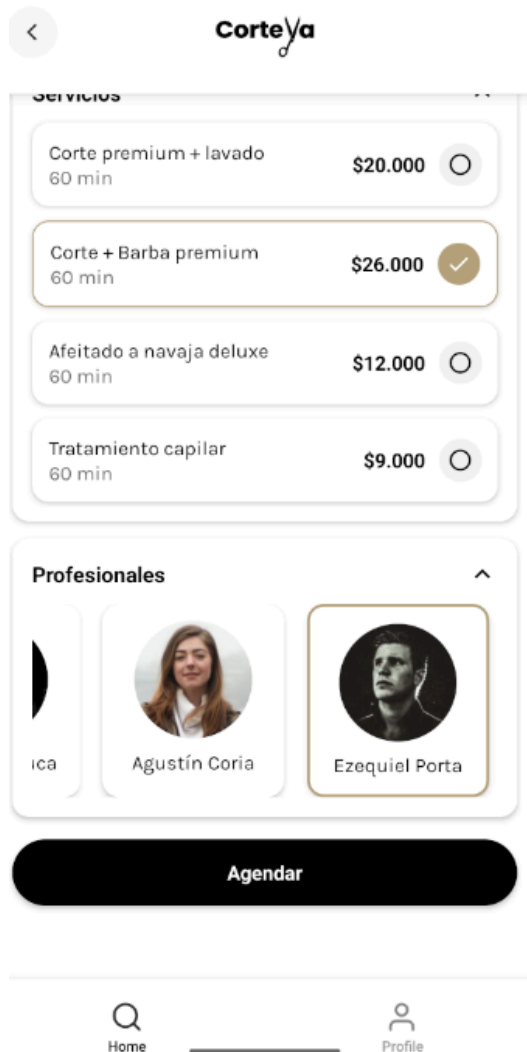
CorteYa

Servicios

Corte premium + lavado
60 min
$20.000

Corte + Barba premium
60 min
$26.000

Afeitado a navaja deluxe
60 min
$12.000

Tratamiento capilar
60 min
$9.000

Profesionales

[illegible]ca

Agustín Coria

Ezequiel Porta

Agendar

Home

Profile